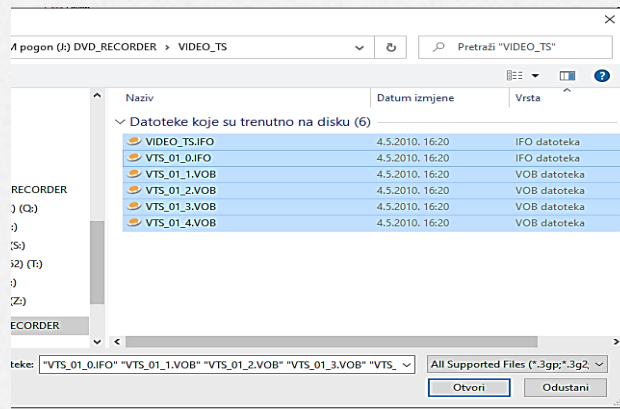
M pogon (J:) DVD_RECORDER > VIDEO_TS

Pretraži "VIDEO_TS"

Naziv | Datum izmjene | Vrsta

Datoteke koje su trenutno na disku (6)

| Naziv | Datum izmjene | Vrsta |
|---|---|---|
| VIDEO_TS.IFO | 4.5.2010. 16:20 | IFO datoteka |
| VTS_01_0.IFO | 4.5.2010. 16:20 | IFO datoteka |
| VTS_01_1.VOB | 4.5.2010. 16:20 | VOB datoteka |
| VTS_01_2.VOB | 4.5.2010. 16:20 | VOB datoteka |
| VTS_01_3.VOB | 4.5.2010. 16:20 | VOB datoteka |
| VTS_01_4.VOB | 4.5.2010. 16:20 | VOB datoteka |

RECORDER
) (Q:)
:)
(S:)
62) (T:)
:)
(Z:)
RECORDER

teke: "VTS_01_0.IFO" "VTS_01_1.VOB" "VTS_01_2.VOB" "VTS_01_3.VOB" "VTS_

All Supported Files (*.3gp;*.3g2

Otvori

Odustani